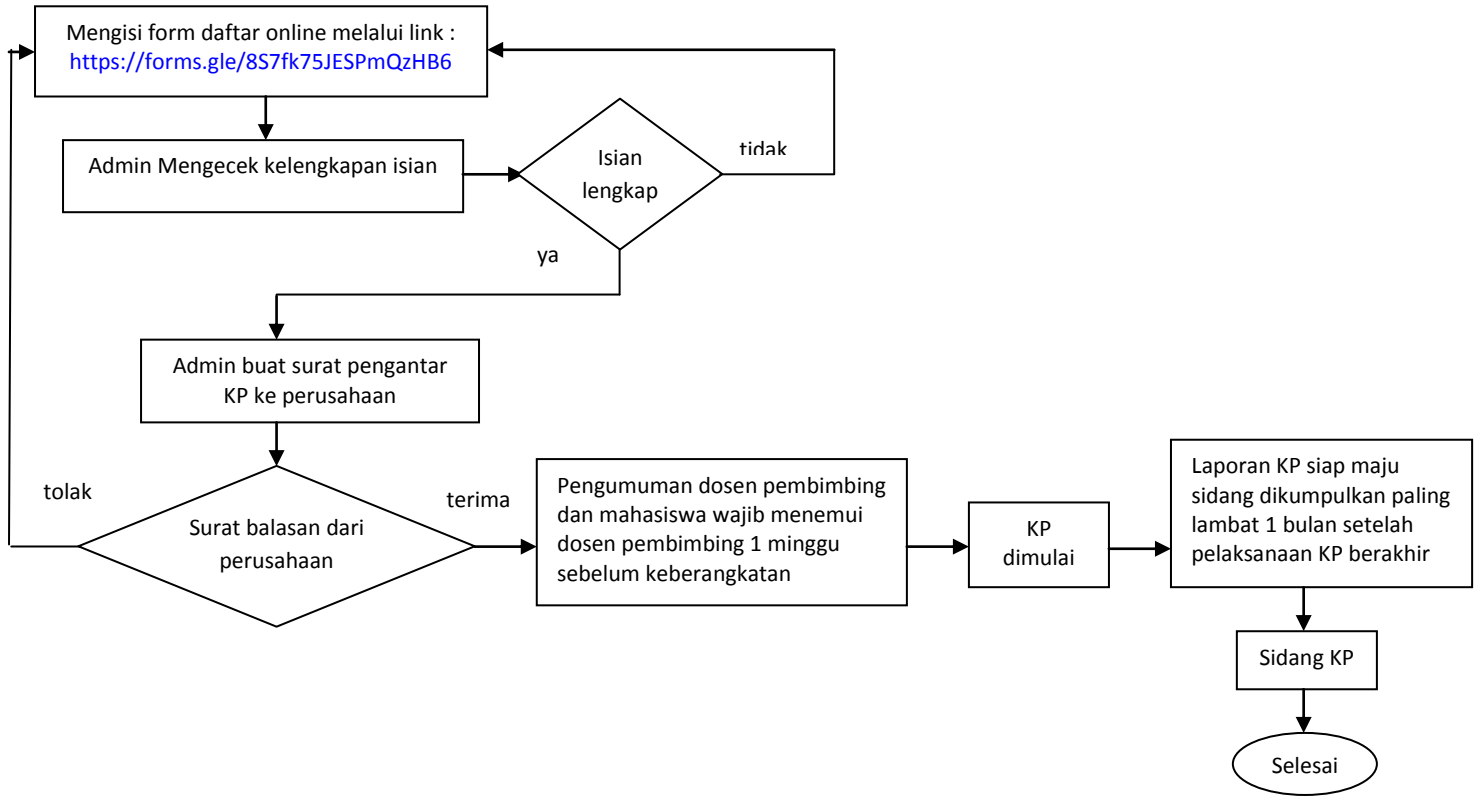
Mengisi form daftar online melalui link :
https://forms.gle/8S7fk75JESPmQzHB6

Admin Mengecek kelengkapan isian

Isian lengkap

tidak

ya

Admin buat surat pengantar KP ke perusahaan

tolak

Surat balasan dari perusahaan

terima

Pengumuman dosen pembimbing dan mahasiswa wajib menemui dosen pembimbing 1 minggu sebelum keberangkatan

KP dimulai

Laporan KP siap maju sidang dikumpulkan paling lambat 1 bulan setelah pelaksanaan KP berakhir

Sidang KP

Selesai